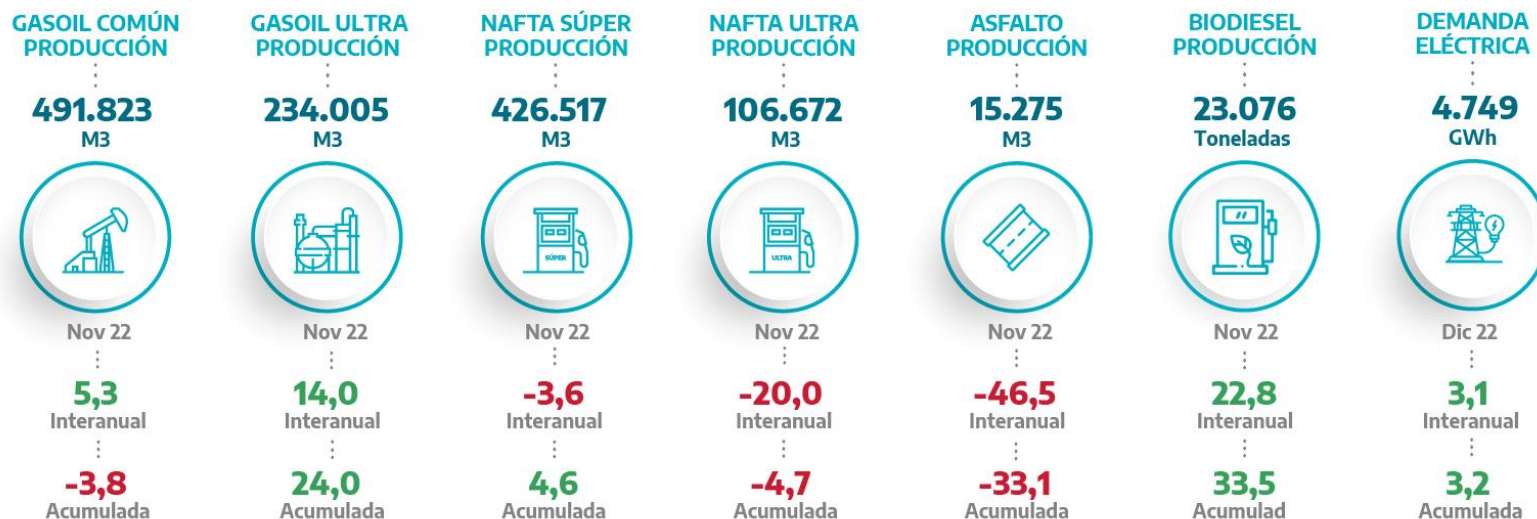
GASOIL COMÚN PRODUCCIÓN
491.823
M3
Nov 22
5,3
Interanual
-3,8
Acumulada

GASOIL ULTRA PRODUCCIÓN
234.005
M3
Nov 22
14,0
Interanual
24,0
Acumulada

NAFTA SÚPER PRODUCCIÓN
426.517
M3
SÚPER
Nov 22
-3,6
Interanual
4,6
Acumulada

NAFTA ULTRA PRODUCCIÓN
106.672
M3
ULTRA
Nov 22
-20,0
Interanual
-4,7
Acumulada

ASFALTO PRODUCCIÓN
15.275
M3
Nov 22
-46,5
Interanual
-33,1
Acumulada

BIODIESEL PRODUCCIÓN
23.076
Toneladas
Nov 22
22,8
Interanual
33,5
Acumulad

DEMANDA ELÉCTRICA
4.749
GWh
Dic 22
3,1
Interanual
3,2
Acumulada